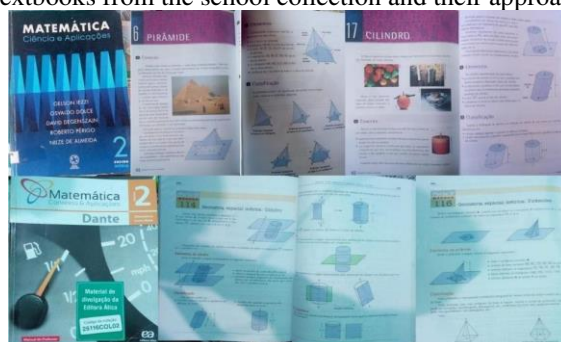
extbooks from the school collection and their approa

MATEMÁTICA
Ciência e Aplicações

GELSON IEZZI
OSVALDO DOLCE
DAVID DEGENSZAJN
ROBERTO PÉRIGO
NILZE DE ALMEIDA

2

6 PIRÂMIDE

17 CILINDRO

Matemática
Contexto & Aplicações
2
Dante

20
mph

Material de divulgação da Editora Ática

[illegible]